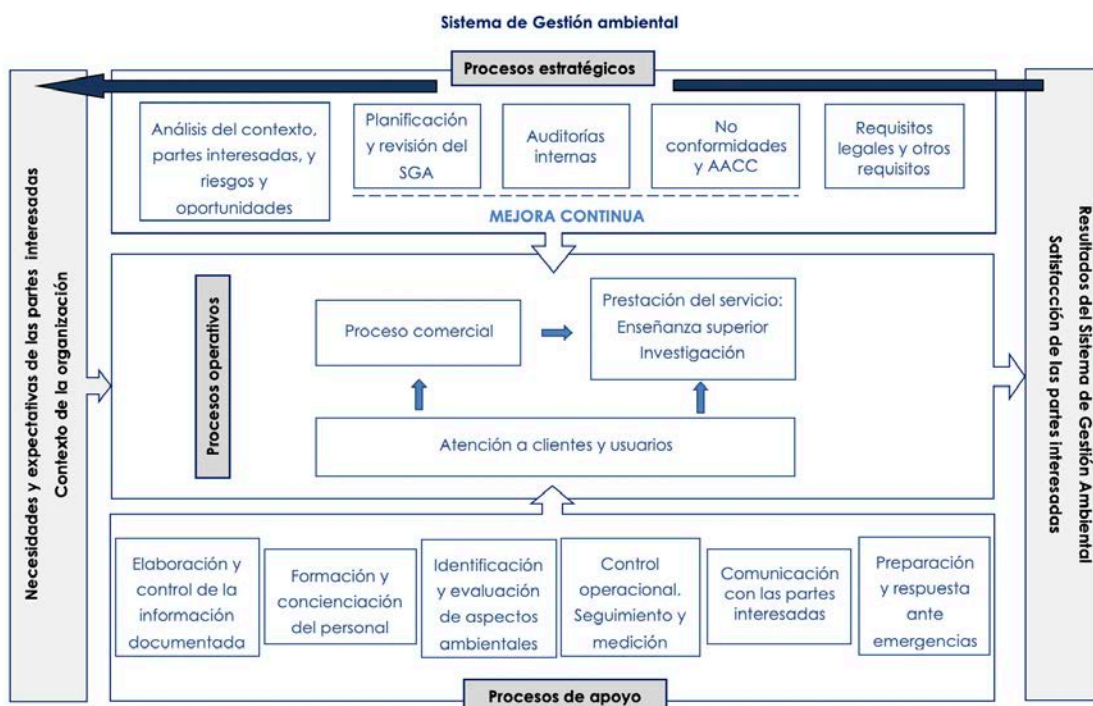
Sistema de Gestión ambiental

Necesidades y expectativas de las partes interesadas
Contexto de la organización

Procesos estratégicos

Análisis del contexto, partes interesadas, y riesgos y oportunidades

Planificación y revisión del SGA

Auditorías internas

No conformidades y AACC

Requisitos legales y otros requisitos

MEJORA CONTINUA

Procesos operativos

Proceso comercial

Prestación del servicio: Enseñanza superior Investigación

Atención a clientes y usuarios

Elaboración y control de la información documentada

Formación y concienciación del personal

Identificación y evaluación de aspectos ambientales

Control operacional. Seguimiento y medición

Comunicación con las partes interesadas

Preparación y respuesta ante emergencias

Procesos de apoyo

Resultados del Sistema de Gestión Ambiental
Satisfacción de las partes interesadas